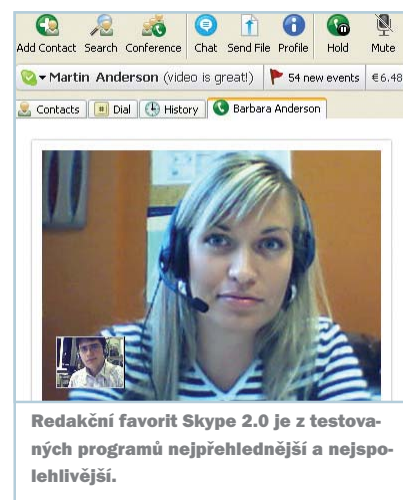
Add Contact Search Conference Chat Send File Profile Hold Mute

Martin Anderson (video is great!) 54 new events €6.48

Contacts Dial History Barbara Anderson

Redakční favorit Skype 2.0 je z testovaných programů nejpřehlednější a nejspolehlivější.